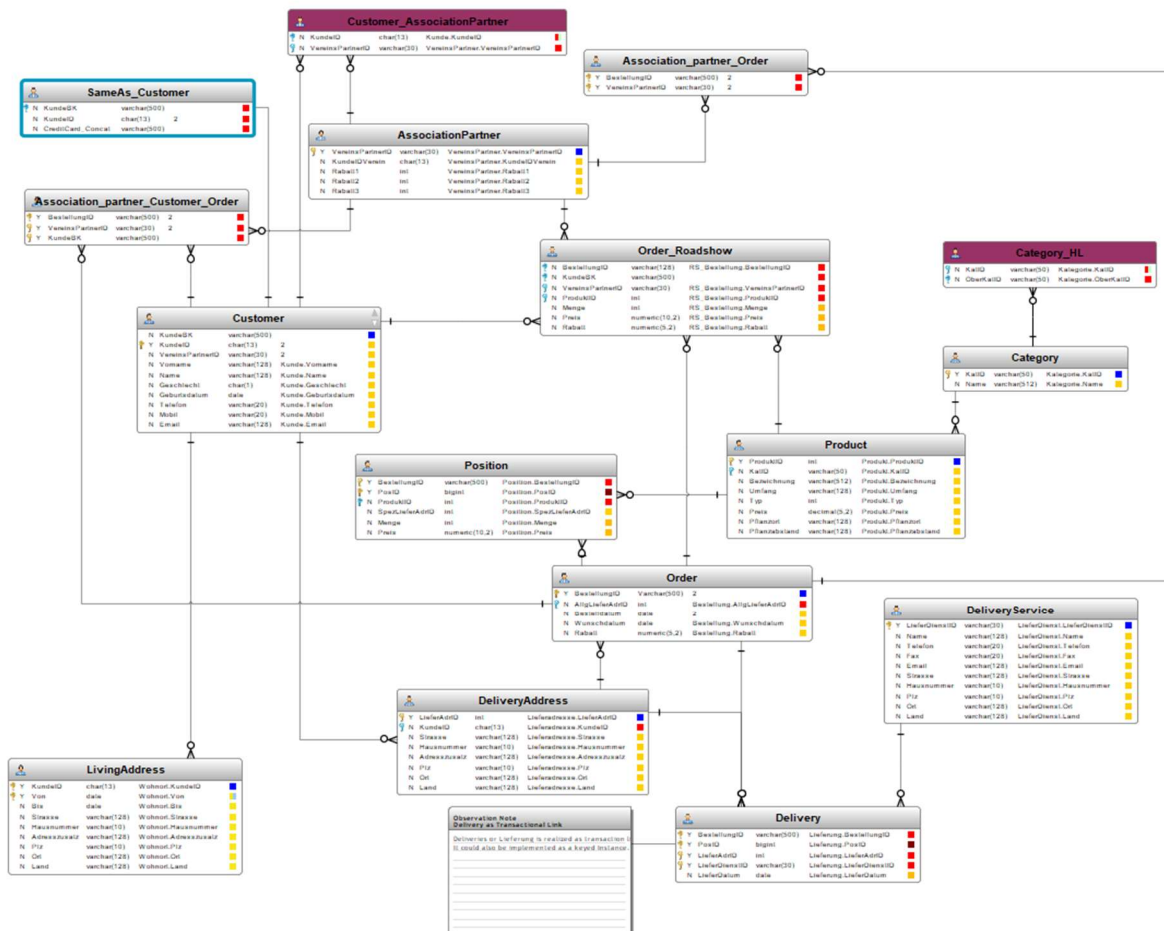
Customer_AssociationPartner

| | | | |
|---|---|---|---|
| N | KundeIQ | char(13) | Kunde.KundeIQ |
| N | VereinsPartnerIQ | varchar(30) | VereinsPartner.VereinsPartnerIQ |

Association_partner_Order

| | | | |
|---|---|---|---|
| Y | BestellungIQ | varchar(500) | 2 |
| Y | VereinsPartnerIQ | varchar(30) | 2 |

SameAs_Customer

| | | | |
|---|---|---|---|
| N | KundeBK | varchar(500) | |
| N | KundeIQ | char(13) | 2 |
| N | CreditCard_Concat | varchar(500) | |

AssociationPartner

| | | | |
|---|---|---|---|
| Y | VereinsPartnerIQ | varchar(30) | VereinsPartner.VereinsPartnerIQ |
| N | KundeIQVerein | char(13) | VereinsPartner.KundeIQVerein |
| N | Rabatt1 | int | VereinsPartner.Rabatt1 |
| N | Rabatt2 | int | VereinsPartner.Rabatt2 |
| N | Rabatt3 | int | VereinsPartner.Rabatt3 |

Association_partner_Customer_Order

| | | | |
|---|---|---|---|
| Y | BestellungIQ | varchar(500) | 2 |
| Y | VereinsPartnerIQ | varchar(30) | 2 |
| Y | KundeBK | varchar(500) | |

Order_Roadshow

| | | | |
|---|---|---|---|
| N | BestellungIQ | varchar(128) | RS_Bestellung.BestellungIQ |
| N | KundeBK | varchar(500) | |
| N | VereinsPartnerIQ | varchar(30) | RS_Bestellung.VereinsPartnerIQ |
| N | ProduktIQ | int | RS_Bestellung.ProduktIQ |
| N | Menge | int | RS_Bestellung.Menge |
| N | Preis | numeric(10,2) | RS_Bestellung.Preis |
| N | Rabatt | numeric(5,2) | RS_Bestellung.Rabatt |

Category_HL

| | | | |
|---|---|---|---|
| N | KatIQ | varchar(50) | Kategorie.KatIQ |
| N | OberKatIQ | varchar(50) | Kategorie.OberKatIQ |

Customer

| | | | |
|---|---|---|---|
| N | KundeBK | varchar(500) | |
| Y | KundeIQ | char(13) | 2 |
| N | VereinsPartnerIQ | varchar(30) | 2 |
| N | Vorname | varchar(128) | Kunde.Vorname |
| N | Name | varchar(128) | Kunde.Name |
| N | Geschlecht | char(1) | Kunde.Geschlecht |
| N | Geburtsdatum | date | Kunde.Geburtsdatum |
| N | Telefon | varchar(20) | Kunde.Telefon |
| N | Mobil | varchar(20) | Kunde.Mobil |
| N | Email | varchar(128) | Kunde.Email |

Category

| | | | |
|---|---|---|---|
| Y | KatIQ | varchar(50) | Kategorie.KatIQ |
| N | Name | varchar(512) | Kategorie.Name |

Product

| | | | |
|---|---|---|---|
| Y | ProduktIQ | int | Produkt.ProduktIQ |
| N | KatIQ | varchar(50) | Produkt.KatIQ |
| N | Bezeichnung | varchar(512) | Produkt.Bezeichnung |
| N | Umfang | varchar(128) | Produkt.Umfang |
| N | Typ | int | Produkt.Typ |
| N | Preis | decimal(5,2) | Produkt.Preis |
| N | Pflanzort | varchar(128) | Produkt.Pflanzort |
| N | Pflanzabstand | varchar(128) | Produkt.Pflanzabstand |

Position

| | | | |
|---|---|---|---|
| Y | BestellungIQ | varchar(500) | Position.BestellungIQ |
| Y | PosIQ | bigint | Position.PosIQ |
| N | ProduktIQ | int | Position.ProduktIQ |
| N | SpezLieferAdrIQ | int | Position.SpezLieferAdrIQ |
| N | Menge | int | Position.Menge |
| N | Preis | numeric(10,2) | Position.Preis |

Order

| | | | |
|---|---|---|---|
| Y | BestellungIQ | varchar(500) | 2 |
| N | AllgLieferAdrIQ | int | Bestellung.AllgLieferAdrIQ |
| N | Bestelldatum | date | 2 |
| N | Wunschdatum | date | Bestellung.Wunschdatum |
| N | Rabatt | numeric(5,2) | Bestellung.Rabatt |

DeliveryService

| | | | |
|---|---|---|---|
| Y | LieferDienstIQ | varchar(30) | LieferDienst.LieferDienstIQ |
| N | Name | varchar(128) | LieferDienst.Name |
| N | Telefon | varchar(20) | LieferDienst.Telefon |
| N | Fax | varchar(20) | LieferDienst.Fax |
| N | Email | varchar(128) | LieferDienst.Email |
| N | Strasse | varchar(128) | LieferDienst.Strasse |
| N | Hausnummer | varchar(10) | LieferDienst.Hausnummer |
| N | Plz | varchar(10) | LieferDienst.Plz |
| N | Ort | varchar(128) | LieferDienst.Ort |
| N | Land | varchar(128) | LieferDienst.Land |

DeliveryAddress

| | | | |
|---|---|---|---|
| Y | LieferAdrIQ | int | Lieferadresse.LieferAdrIQ |
| N | KundeIQ | char(13) | Lieferadresse.KundeIQ |
| N | Strasse | varchar(128) | Lieferadresse.Strasse |
| N | Hausnummer | varchar(10) | Lieferadresse.Hausnummer |
| N | Adresszusatz | varchar(128) | Lieferadresse.Adresszusatz |
| N | Plz | varchar(10) | Lieferadresse.Plz |
| N | Ort | varchar(128) | Lieferadresse.Ort |
| N | Land | varchar(128) | Lieferadresse.Land |

LivingAddress

| | | | |
|---|---|---|---|
| Y | KundeIQ | char(13) | Wohnort.KundeIQ |
| Y | Von | date | Wohnort.Von |
| N | Bis | date | Wohnort.Bis |
| N | Strasse | varchar(128) | Wohnort.Strasse |
| N | Hausnummer | varchar(10) | Wohnort.Hausnummer |
| N | Adresszusatz | varchar(128) | Wohnort.Adresszusatz |
| N | Plz | varchar(10) | Wohnort.Plz |
| N | Ort | varchar(128) | Wohnort.Ort |
| N | Land | varchar(128) | Wohnort.Land |

Observation Note
Delivery as Transactional Link

Delivery or Lieferung is realized as transaction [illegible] It could also be implemented as a keyed Instance.

Delivery

| | | | |
|---|---|---|---|
| Y | BestellungIQ | varchar(500) | Lieferung.BestellungIQ |
| Y | PosIQ | bigint | Lieferung.PosIQ |
| Y | LieferAdrIQ | int | Lieferung.LieferAdrIQ |
| Y | LieferDienstIQ | varchar(30) | Lieferung.LieferDienstIQ |
| N | LieferDatum | date | Lieferung.LieferDatum |